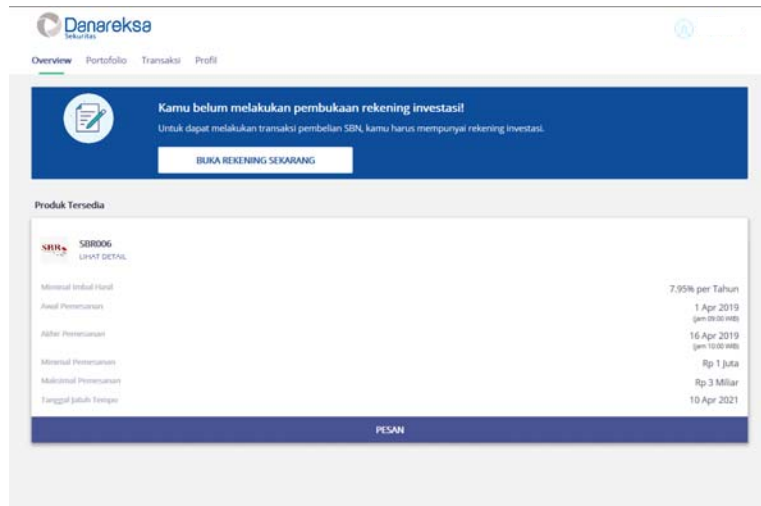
Danareksa
Sekuritas

Overview Portofolio Transaksi Profil

Kamu belum melakukan pembukaan rekening investasi!

Untuk dapat melakukan transaksi pembelian SBN, kamu harus mempunyai rekening investasi.

BUKA REKENING SEKARANG

Produk Tersedia

SBR
SBR006
LIHAT DETAIL

| | |
|---|---|
| Minimal Imbal Hasil | 7.95% per Tahun |
| Awal Pemesanan | 1 Apr 2019 (jam 09:00 WIB) |
| Akhir Pemesanan | 16 Apr 2019 (jam 10:00 WIB) |
| Minimal Pemesanan | Rp 1 Juta |
| Maksimal Pemesanan | Rp 3 Miliar |
| Tanggal Jatuh Tempo | 10 Apr 2021 |

PESAN